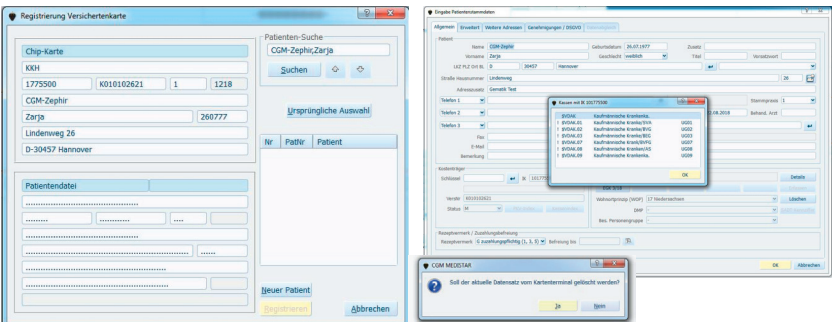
Registrierung Versichertenkarte

Chip-Karte
KKH
1775500 | K010102621 | 1 | 1218
CGM-Zephir
Zarja | 260777
Lindenweg 26
D-30457 Hannover

Patientendatei
.........................................
.......... | .................. | ....
.........................................
.........................................
.................................... | ......
.........................................

Patienten-Suche
CGM-Zephir,Zarja
Suchen

Ursprüngliche Auswahl

| Nr | PatNr | Patient |
|---|---|---|

Neuer Patient
Registrieren
Abbrechen

Eingabe Patientenstammdaten
Allgemein | Erweitert | Weitere Adressen | Genehmigungen / DSGVO | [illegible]
Patient
Name CGM-Zephir | Geburtsdatum 26.07.1977 | Zusatz
Vorname Zarja | Geschlecht weiblich | Titel | Vorsatzwort
LKZ PLZ Ort BL D | 30457 | Hannover
Straße Hausnummer Lindenweg | 26
Adresszusatz Genetik Test
Telefon 1
Telefon 2
Telefon 3
Fax
E-Mail
Bemerkung
Stammpraxis 1
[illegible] 08.2018 | Behand. Arzt

Kassen mit IK 101775500
| | | |
|---|---|---|
| SVDAK | Kaufmännische Krankenka. | |
| SVDAK.01 | Kaufmännische Krankka/BVA | UG01 |
| SVDAK.02 | Kaufmännische Krankka/BVG | UG02 |
| SVDAK.03 | Kaufmännische Krankka/BEC | UG03 |
| SVDAK.07 | Kaufmännische Krankk/BVFG | UG07 |
| SVDAK.08 | Kaufmännische Krankka/AS | UG08 |
| SVDAK.09 | Kaufmännische Krankka. | UG09 |
OK

Kostenträger
Schlüssel | IK 101775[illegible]
Details
Versnr K010102621
Status M
Wohnortprinzip (WOP) 17 Niedersachsen
Löschen
DMP
Bes. Personengruppe
Hinzufügen

Rezeptvermerk / Zuzahlungsbefreiung
Rezeptvermerk G zuzahlungspflichtig (1, 3, 5) | Befreiung bis

OK | Abbrechen

CGM MEDISTAR
Soll der aktuelle Datensatz vom Kartenterminal gelöscht werden?
Ja | Nein